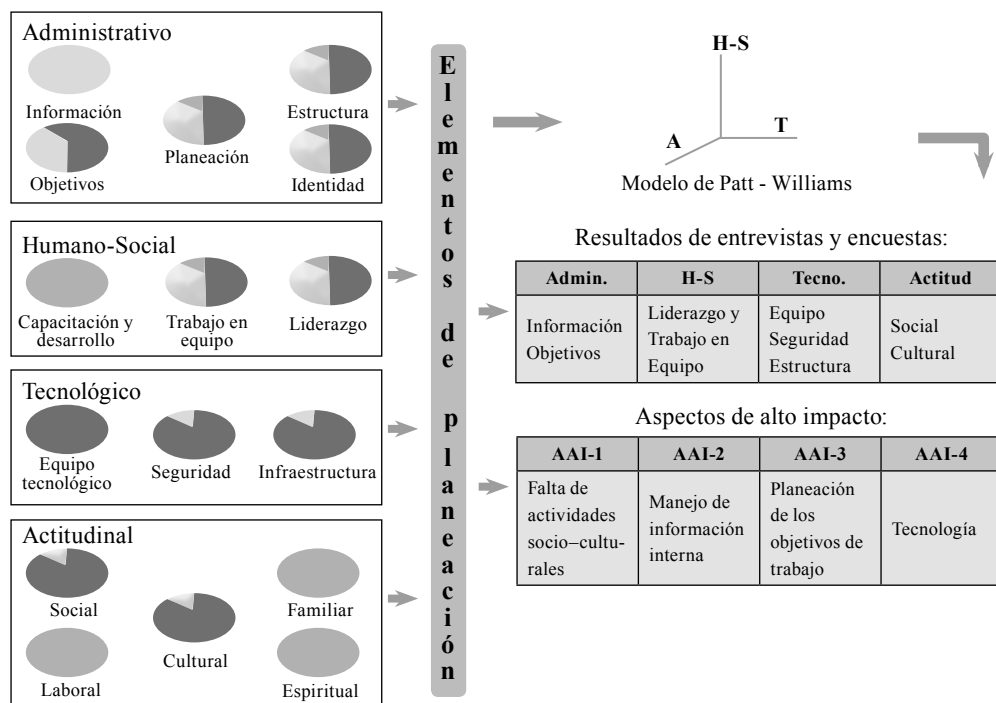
Administrativo

Información

Planeación

Estructura

Objetivos

Identidad

Humano-Social

Capacitación y desarrollo

Trabajo en equipo

Liderazgo

Tecnológico

Equipo tecnológico

Seguridad

Infraestructura

Actitudinal

Social

Cultural

Familiar

Laboral

Espiritual

Elementos de planeación

H-S

A

T

Modelo de Patt - Williams

Resultados de entrevistas y encuestas:

| Admin. | H-S | Tecno. | Actitud |
|---|---|---|---|
| Información Objetivos | Liderazgo y Trabajo en Equipo | Equipo Seguridad Estructura | Social Cultural |

Aspectos de alto impacto:

| AAI-1 | AAI-2 | AAI-3 | AAI-4 |
|---|---|---|---|
| Falta de actividades socio–culturales | Manejo de información interna | Planeación de los objetivos de trabajo | Tecnología |